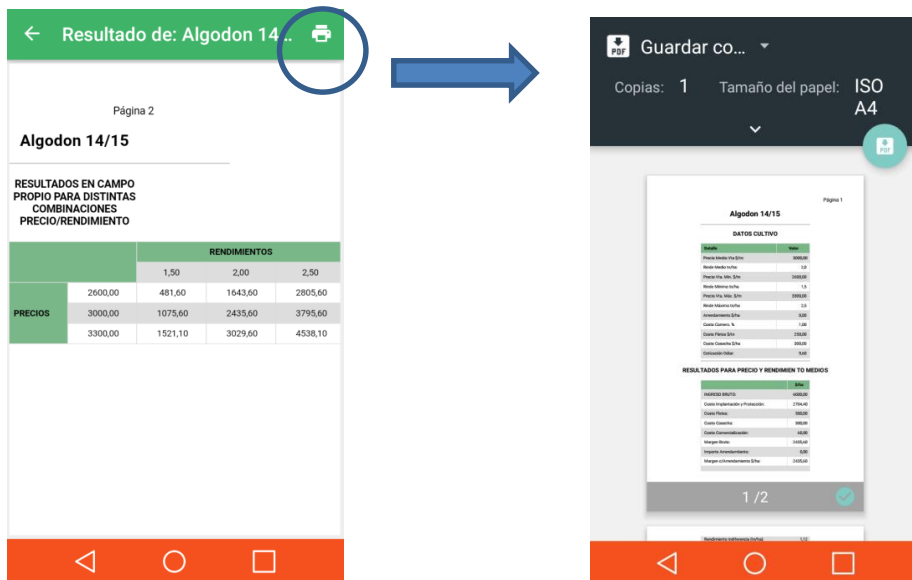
Resultado de: Algodon 14...

Página 2

Algodon 14/15

RESULTADOS EN CAMPO PROPIO PARA DISTINTAS COMBINACIONES PRECIO/RENDIMIENTO

| | | RENDIMIENTOS | | |
|---|---|---|---|---|
| | | 1,50 | 2,00 | 2,50 |
| PRECIOS | 2600,00 | 481,60 | 1643,60 | 2805,60 |
| | 3000,00 | 1075,60 | 2435,60 | 3795,60 |
| | 3300,00 | 1521,10 | 3029,60 | 4538,10 |

Guardar co...

Copias: 1 Tamaño del papel: ISO A4

Página 1

Algodon 14/15

DATOS CULTIVO

| Detalle | Valor |
|---|---|
| Precio Medio Vta $/tn | 3000,00 |
| Rindr Medio tn/ha | 2,0 |
| Precio Vta. Min. $/tn | 2600,00 |
| Rindr Minimo tn/ha | 1,5 |
| Precio Vta. Max. $/tn | 3300,00 |
| Rindr Máximo tn/ha | 2,5 |
| Arrendamiento $/ha | 0,00 |
| Costo Comerc. % | 1,00 |
| Costo Fletes $/tn | 250,00 |
| Costo Cosecha $/ha | 300,00 |
| Cotización Dólar | 9,60 |

RESULTADOS PARA PRECIO Y RENDIMIEN TO MEDIOS

| | $/ha |
|---|---|
| INGRESO BRUTO: | 6000,00 |
| Costo Implantación y Protección: | 2704,40 |
| Costo Fletes: | 500,00 |
| Costo Cosecha: | 300,00 |
| Costo Comercialización: | 60,00 |
| Margen Bruto: | 2435,60 |
| Importe Arrendamiento: | 0,00 |
| Margen c/Arrendamiento $/ha: | 2435,60 |

1 /2

Rendimiento indiferencia (tn/ha) 1,12